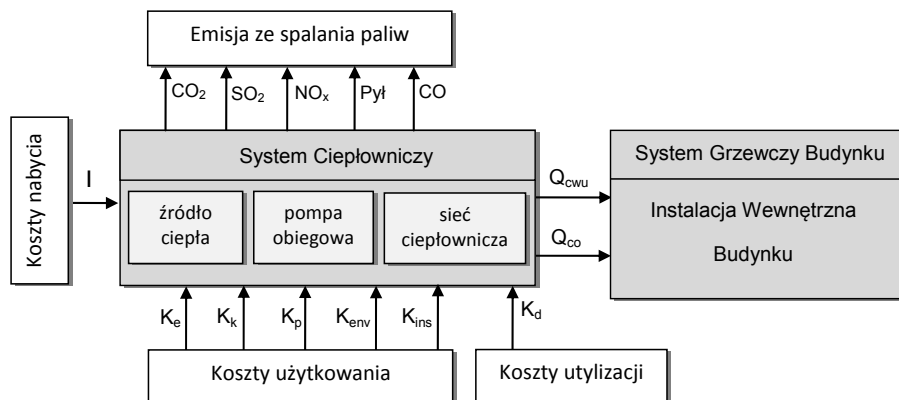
Emisja ze spalania paliw

$CO_2$ $SO_2$ $NO_x$ Pył CO

Koszty nabycia

I

System Ciepłowniczy

źródło ciepła

pompa obiegowa

sieć ciepłownicza

$Q_{cwu}$

$Q_{co}$

System Grzewczy Budynku

Instalacja Wewnętrzna Budynku

$K_e$ $K_k$ $K_p$ $K_{env}$ $K_{ins}$ $K_d$

Koszty użytkowania

Koszty utylizacji